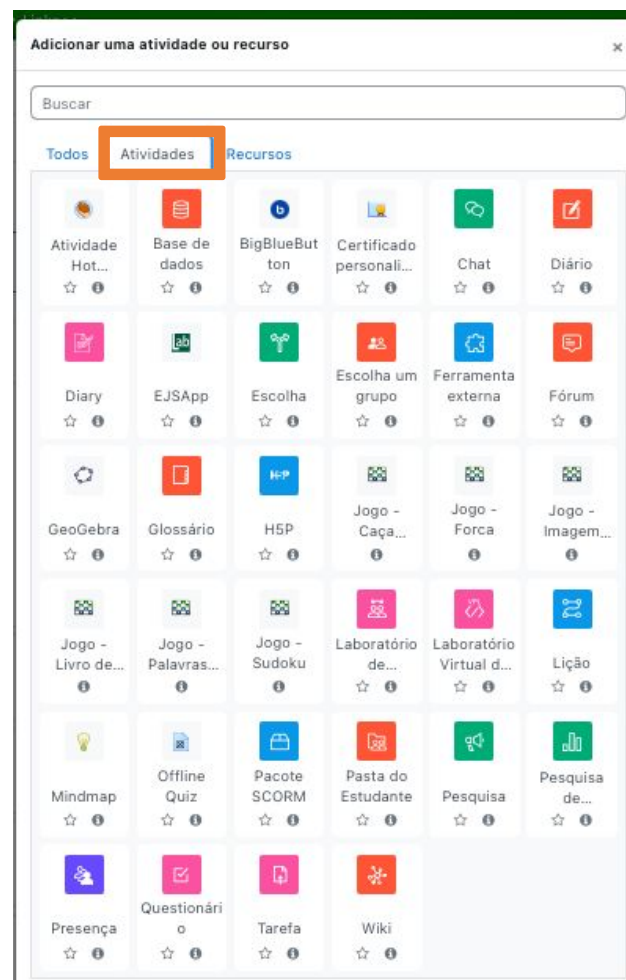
Adicionar uma atividade ou recurso

×

Buscar

Todos Atividades Recursos

Atividade Hot...

Base de dados

BigBlueButton

Certificado personali...

Chat

Diário

Diary

EJSApp

Escolha

Escolha um grupo

Ferramenta externa

Fórum

GeoGebra

Glossário

H5P

Jogo - Caça...

Jogo - Forca

Jogo - Imagem...

Jogo - Livro de...

Jogo - Palavras...

Jogo - Sudoku

Laboratório de...

Laboratório Virtual d...

Lição

Mindmap

Offline Quiz

Pacote SCORM

Pasta do Estudante

Pesquisa

Pesquisa de...

Presença

Questionário

Tarefa

Wiki